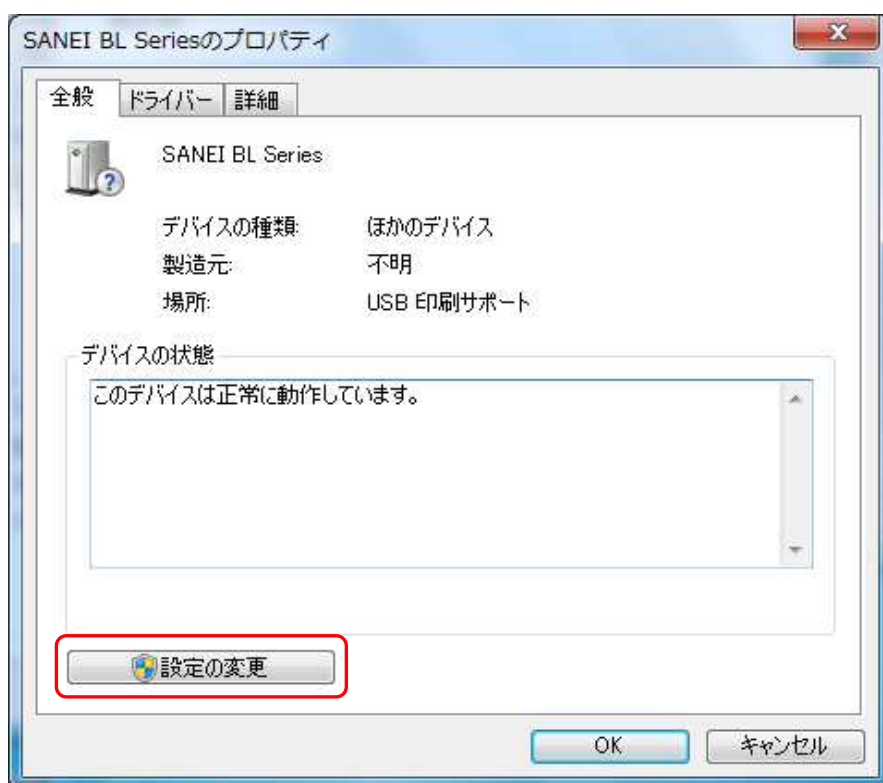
SANEI BL Seriesのプロパティ

全般 ドライバー 詳細

SANEI BL Series

デバイスの種類: ほかのデバイス
製造元: 不明
場所: USB 印刷サポート

デバイスの状態
このデバイスは正常に動作しています。

設定の変更

OK キャンセル